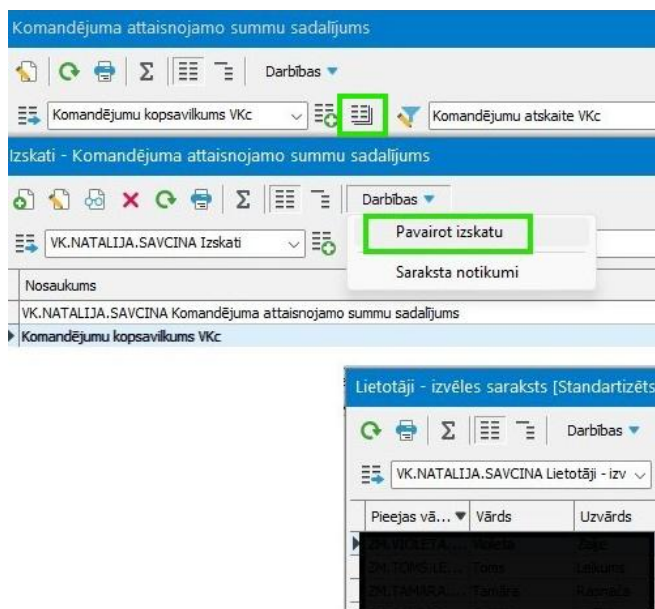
Komandējuma attaisnojamo summu sadalījums

Darbības

Komandējumu kopsavilkums VKc

Komandējumu atskaite VKc

Izskati - Komandējuma attaisnojamo summu sadalījums

Darbības

VK.NATALIJA.SAVCINA Izskati

Pavairot izskatu

Saraksta notikumi

Nosaukums

VK.NATALIJA.SAVCINA Komandējuma attaisnojamo summu sadalījums

Komandējumu kopsavilkums VKc

Lietotāji - izvēles saraksts [Standartizēts

Darbības

VK.NATALIJA.SAVCINA Lietotāji - izv

| Pieejas vā... | Vārds | Uzvārds |
|---|---|---|
| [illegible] | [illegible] | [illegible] |
| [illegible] | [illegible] | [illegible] |
| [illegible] | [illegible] | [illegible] |